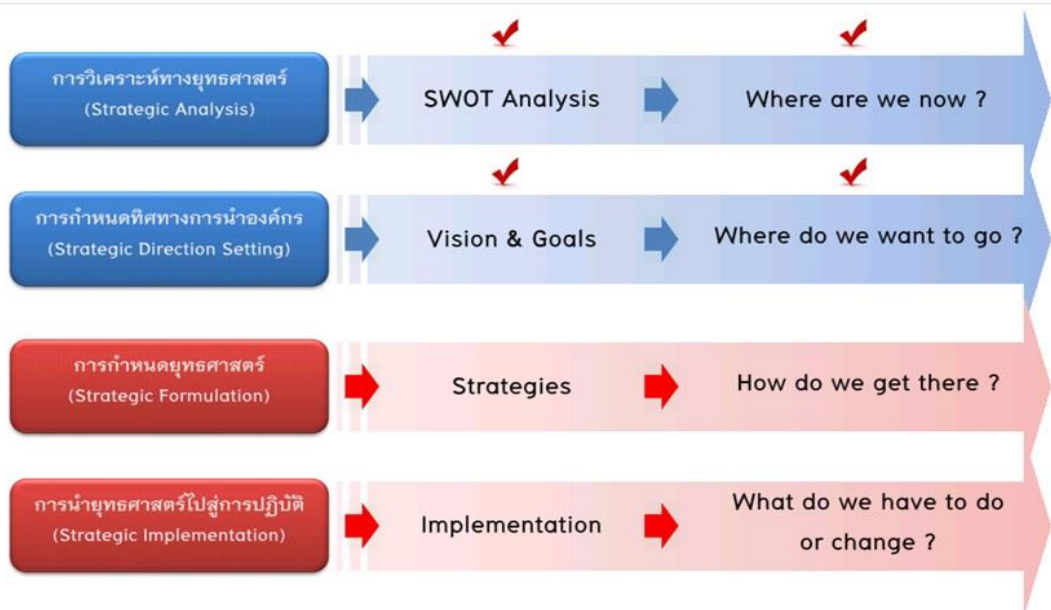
การวิเคราะห์ทางยุทธศาสตร์
(Strategic Analysis)

SWOT Analysis

Where are we now ?

การกำหนดทิศทางการนำองค์กร
(Strategic Direction Setting)

Vision & Goals

Where do we want to go ?

การกำหนดยุทธศาสตร์
(Strategic Formulation)

Strategies

How do we get there ?

การนำยุทธศาสตร์ไปสู่การปฏิบัติ
(Strategic Implementation)

Implementation

What do we have to do or change ?